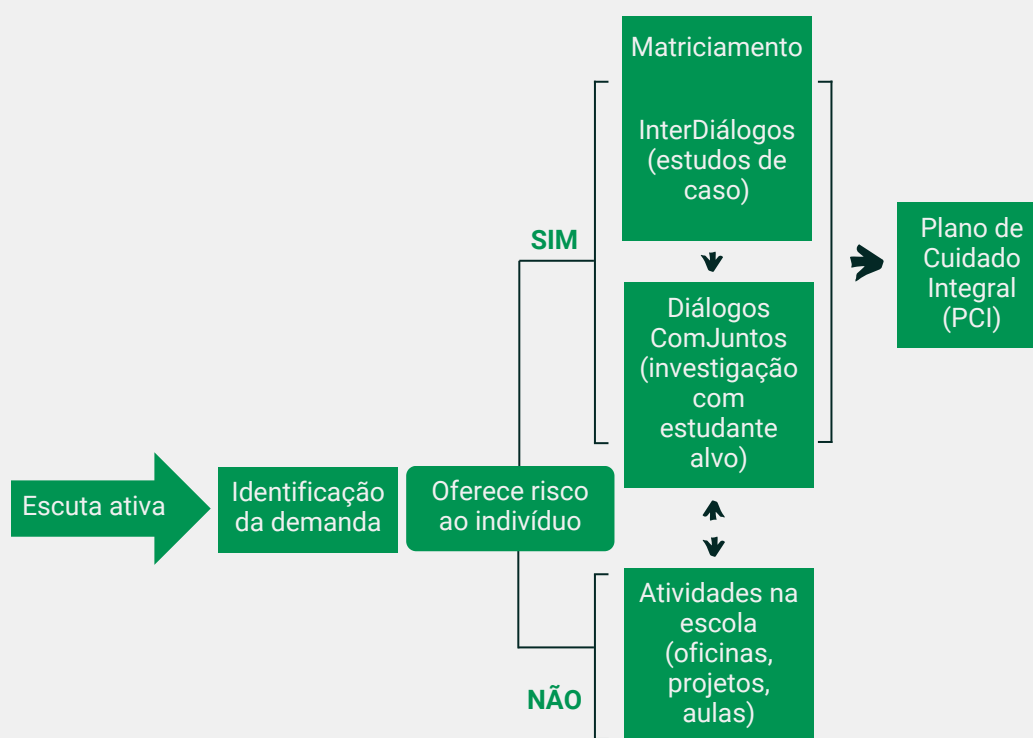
Escuta ativa

Identificação da demanda

Oferece risco ao indivíduo

SIM

Matriciamento

InterDiálogos (estudos de caso)

Diálogos ComJuntos (investigação com estudante alvo)

Plano de Cuidado Integral (PCI)

NÃO

Atividades na escola (oficinas, projetos, aulas)